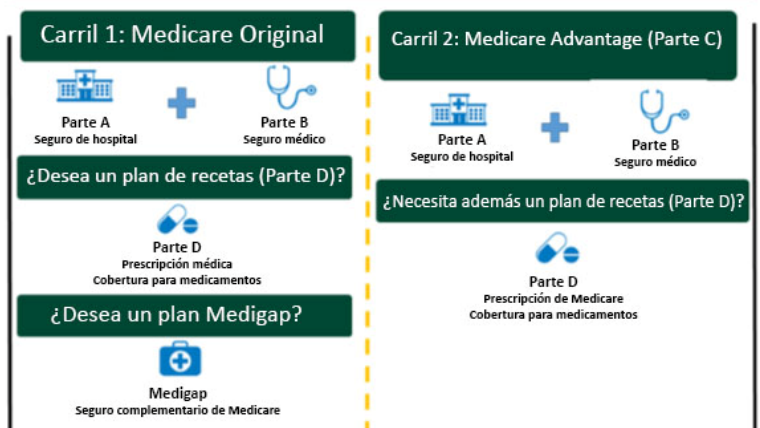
Carril 1: Medicare Original

Parte A
Seguro de hospital

Parte B
Seguro médico

¿Desea un plan de recetas (Parte D)?

Parte D
Prescripción médica
Cobertura para medicamentos

¿Desea un plan Medigap?

Medigap
Seguro complementario de Medicare

Carril 2: Medicare Advantage (Parte C)

Parte A
Seguro de hospital

Parte B
Seguro médico

¿Necesita además un plan de recetas (Parte D)?

Parte D
Prescripción de Medicare
Cobertura para medicamentos